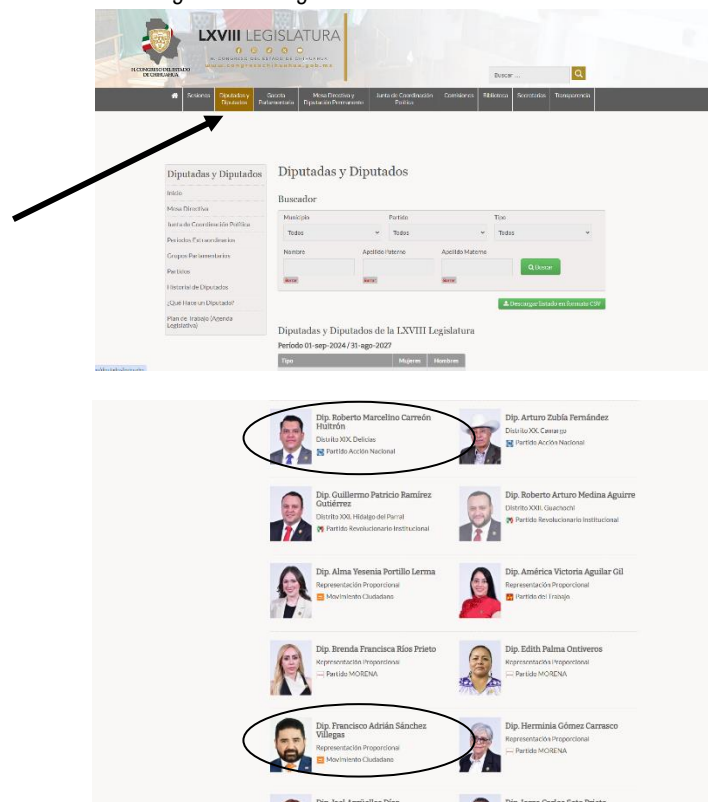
H. CONGRESO DEL ESTADO DE CHIHUAHUA

LXVIII LEGISLATURA

H. CONGRESO DEL ESTADO DE CHIHUAHUA
www.congresochihuahua.gob.mx

Buscar ...

Sesiones | Diputadas y Diputados | Gaceta Parlamentaria | Mesa Directiva y Diputación Permanente | Junta de Coordinación Política | Comisiones | Biblioteca | Secretarías | Transparencia

Diputadas y Diputados

Inicio
Mesa Directiva
Junta de Coordinación Política
Periodos Extraordinarios
Grupos Parlamentarios
Partidos
Historial de Diputados
¿Qué Hace un Diputado?
Plan de trabajo (Agenda Legislativa)

Diputadas y Diputados

Buscador

Municipio: Todos
Partido: Todos
Tipo: Todos

Nombre
Apellido Paterno
Apellido Materno

Buscar

Descargar listado en formato CSV

Diputadas y Diputados de la LXVIII Legislatura

Periodo 01-sep-2024 / 31-ago-2027

| Tipo | Mujeres | Hombres |
|---|---|---|

Dip. Roberto Marcelino Carreón Huitrón
Distrito XIX. Delicias
Partido Acción Nacional

Dip. Arturo Zubía Fernández
Distrito XX. Camargo
Partido Acción Nacional

Dip. Guillermo Patricio Ramírez Gutiérrez
Distrito XXI. Hidalgo del Parral
Partido Revolucionario Institucional

Dip. Roberto Arturo Medina Aguirre
Distrito XXII. Guachochi
Partido Revolucionario Institucional

Dip. Alma Yesenia Portillo Lerma
Representación Proporcional
Movimiento Ciudadano

Dip. América Victoria Aguilar Gil
Representación Proporcional
Partido del Trabajo

Dip. Brenda Francisca Ríos Prieto
Representación Proporcional
Partido MORENA

Dip. Edith Palma Ontiveros
Representación Proporcional
Partido MORENA

Dip. Francisco Adrián Sánchez Villegas
Representación Proporcional
Movimiento Ciudadano

Dip. Herminia Gómez Carrasco
Representación Proporcional
Partido MORENA

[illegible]